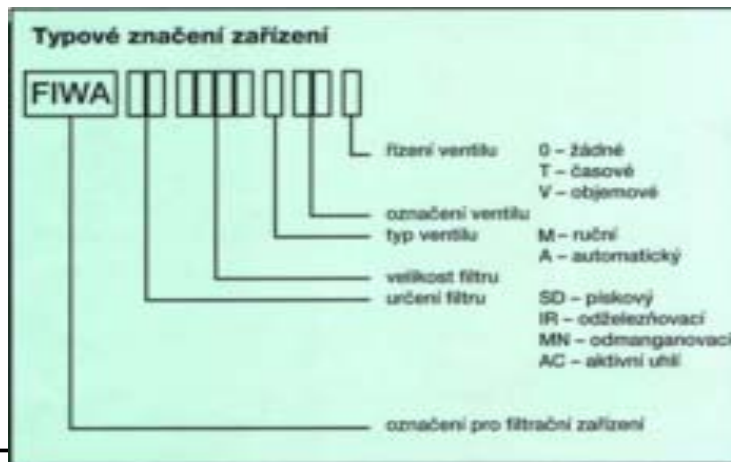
Typové značení zařízení

FIWA

řízení ventilu
0 – žádné
T – časové
V – objemové

označení ventilu

typ ventilu
M – ruční
A – automatický

velikost filtru

určení filtru
SD – pískový
IR – odželezňovací
MN – odmanganovací
AC – aktivní uhlí

označení pro filtrační zařízení